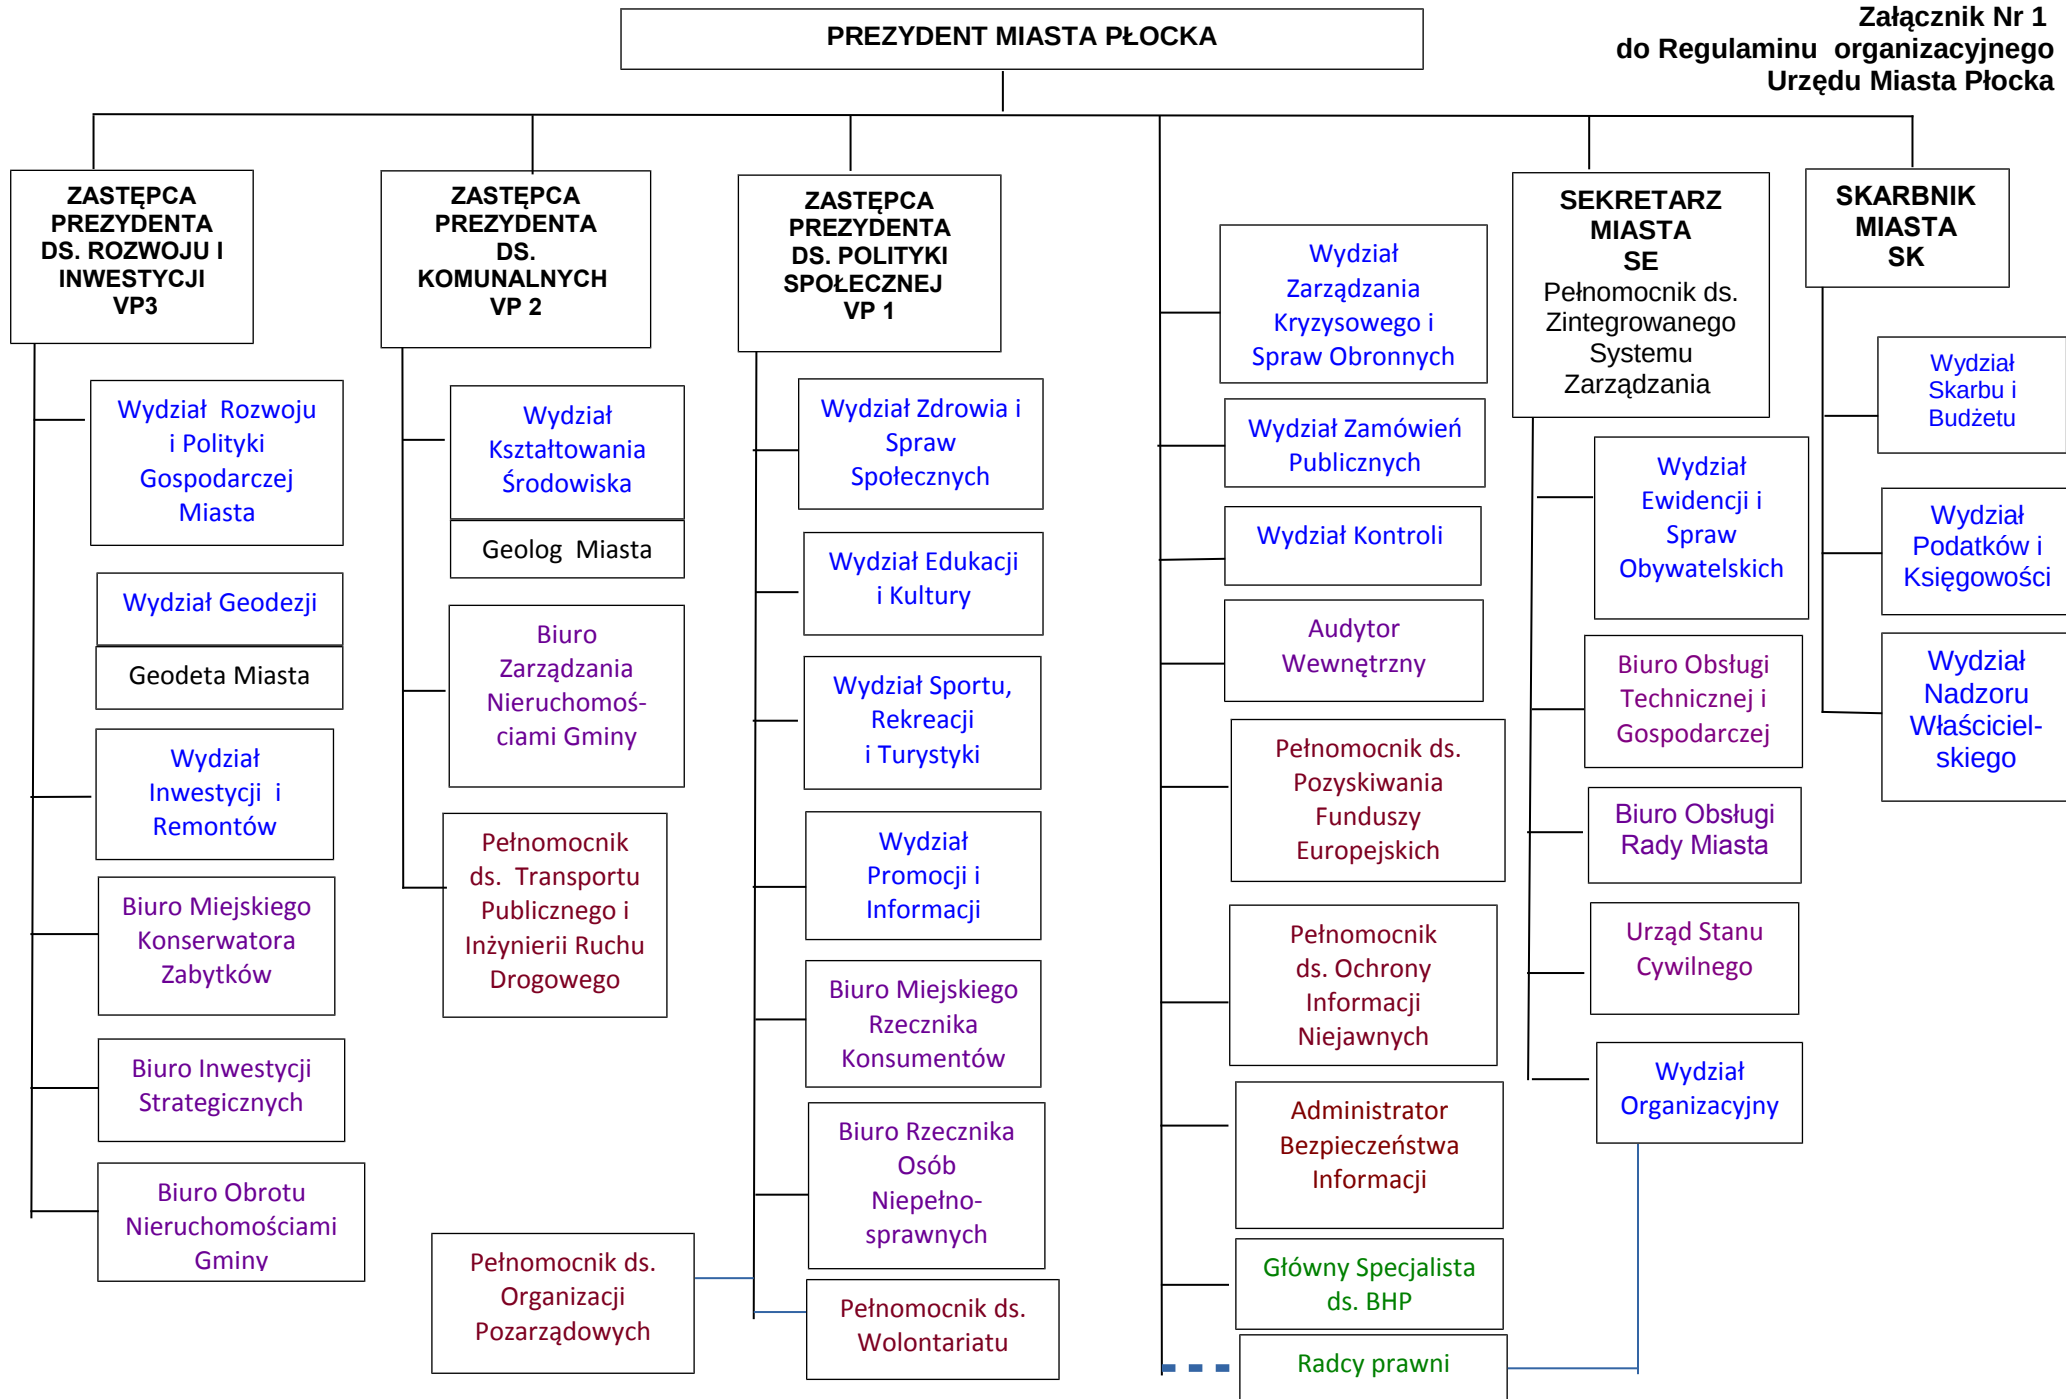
Załącznik Nr 1
do Regulaminu organizacyjnego
Urzędu Miasta Płocka

PREZYDENT MIASTA PŁOCKA

ZASTĘPCA PREZYDENTA DS. ROZWOJU I INWESTYCJI VP3

Wydział Rozwoju i Polityki Gospodarczej Miasta

Wydział Geodezji

Geodeta Miasta

Wydział Inwestycji i Remontów

Biuro Miejskiego Konserwatora Zabytków

Biuro Inwestycji Strategicznych

Biuro Obrotu Nieruchomościami Gminy

ZASTĘPCA PREZYDENTA DS. KOMUNALNYCH VP 2

Wydział Kształtowania Środowiska

Geolog Miasta

Biuro Zarządzania Nieruchomościami Gminy

Pełnomocnik ds. Transportu Publicznego i Inżynierii Ruchu Drogowego

Pełnomocnik ds. Organizacji Pozarządowych

ZASTĘPCA PREZYDENTA DS. POLITYKI SPOŁECZNEJ VP 1

Wydział Zdrowia i Spraw Społecznych

Wydział Edukacji i Kultury

Wydział Sportu, Rekreacji i Turystyki

Wydział Promocji i Informacji

Biuro Miejskiego Rzecznika Konsumentów

Biuro Rzecznika Osób Niepełnosprawnych

Pełnomocnik ds. Wolontariatu

Wydział Zarządzania Kryzysowego i Spraw Obronnych

Wydział Zamówień Publicznych

Wydział Kontroli

Audytor Wewnętrzny

Pełnomocnik ds. Pozyskiwania Funduszy Europejskich

Pełnomocnik ds. Ochrony Informacji Niejawnych

Administrator Bezpieczeństwa Informacji

Główny Specjalista ds. BHP

Radcy prawni

SEKRETARZ MIASTA SE
Pełnomocnik ds. Zintegrowanego Systemu Zarządzania

Wydział Ewidencji i Spraw Obywatelskich

Biuro Obsługi Technicznej i Gospodarczej

Biuro Obsługi Rady Miasta

Urząd Stanu Cywilnego

Wydział Organizacyjny

SKARBNIK MIASTA SK

Wydział Skarbu i Budżetu

Wydział Podatków i Księgowości

Wydział Nadzoru Właścicielskiego